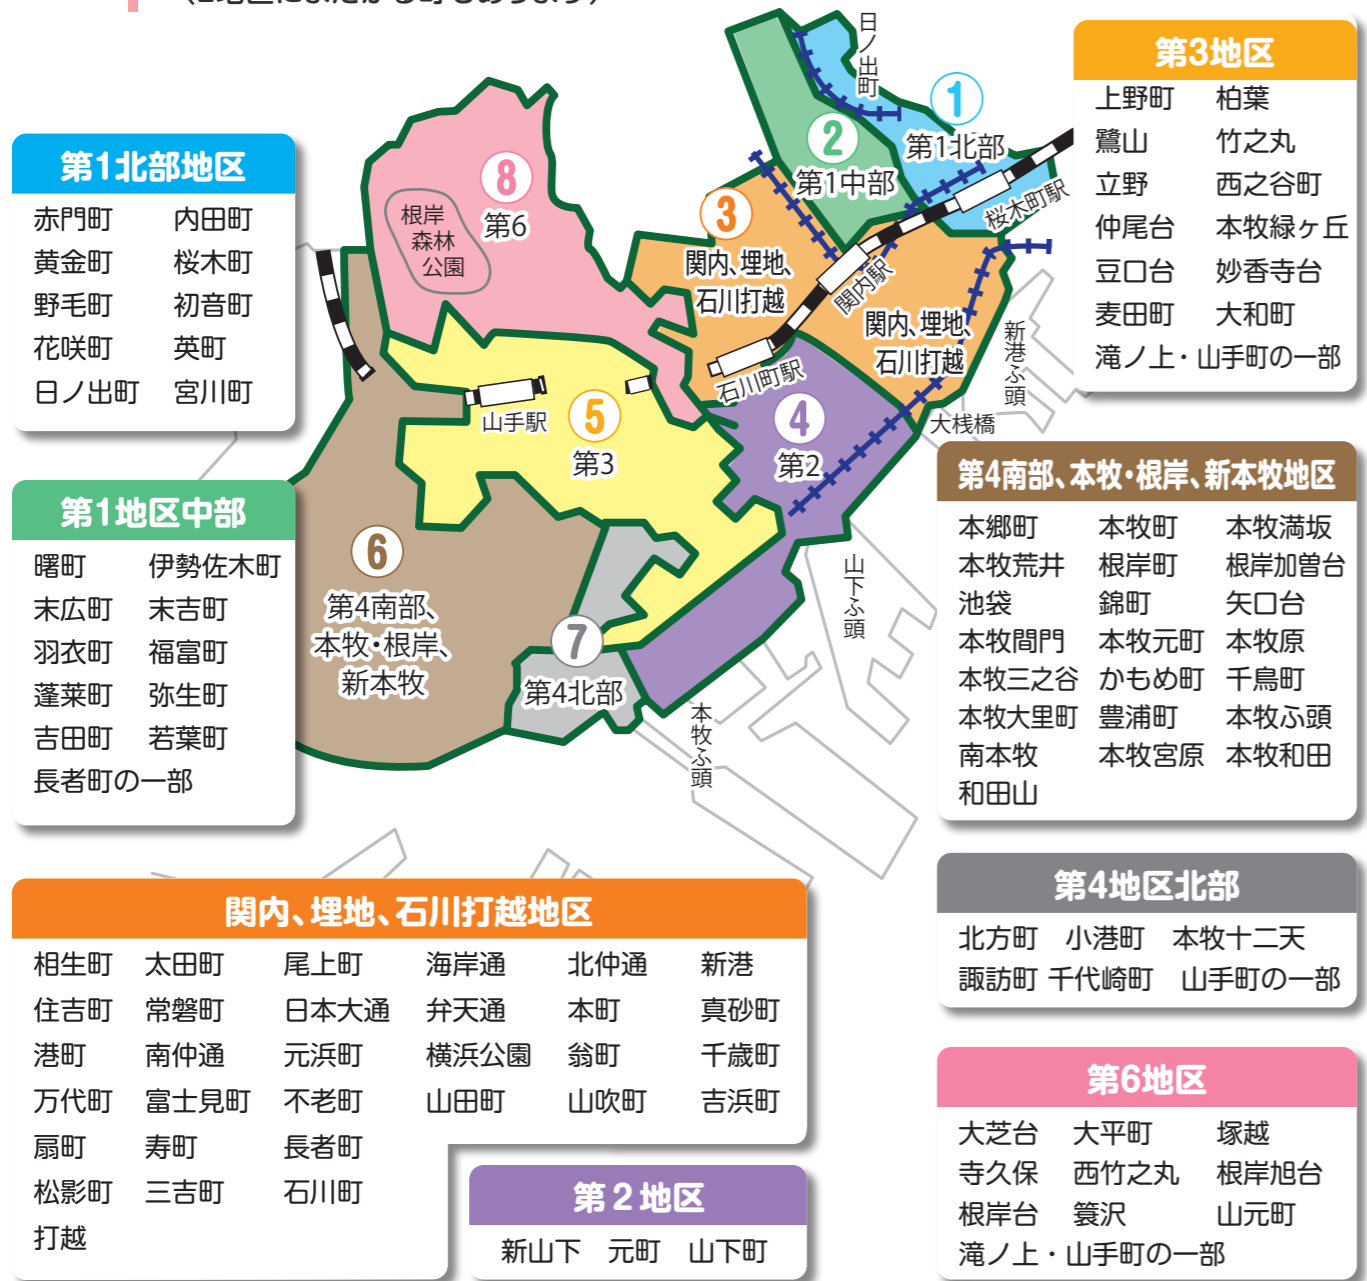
第1北部地区

| | |
|---|---|
| 赤門町 | 内田町 |
| 黄金町 | 桜木町 |
| 野毛町 | 初音町 |
| 花咲町 | 英町 |
| 日ノ出町 | 宮川町 |

第1地区中部

| | |
|---|---|
| 曙町 | 伊勢佐木町 |
| 末広町 | 末吉町 |
| 羽衣町 | 福富町 |
| 蓬莱町 | 弥生町 |
| 吉田町 | 若葉町 |
| 長者町の一部 | |

日ノ出町
1 第1北部
2 第1中部
3 関内、埋地、石川打越
関内、埋地、石川打越
8 第6
根岸森林公園
5 第3
山手駅
4 第2
6 第4南部、本牧・根岸、新本牧
7 第4北部
桜木町駅
関内駅
石川町駅
新港ふ頭
大桟橋
山下ふ頭
本牧ふ頭

第3地区

| | |
|---|---|
| 上野町 | 柏葉 |
| 鷺山 | 竹之丸 |
| 立野 | 西之谷町 |
| 仲尾台 | 本牧緑ヶ丘 |
| 豆口台 | 妙香寺台 |
| 麦田町 | 大和町 |
| 滝ノ上・山手町の一部 | |

第4南部、本牧・根岸、新本牧地区

| | | |
|---|---|---|
| 本郷町 | 本牧町 | 本牧満坂 |
| 本牧荒井 | 根岸町 | 根岸加曽台 |
| 池袋 | 錦町 | 矢口台 |
| 本牧間門 | 本牧元町 | 本牧原 |
| 本牧三之谷 | かもめ町 | 千鳥町 |
| 本牧大里町 | 豊浦町 | 本牧ふ頭 |
| 南本牧 | 本牧宮原 | 本牧和田 |
| 和田山 | | |

第4地区北部

| | | |
|---|---|---|
| 北方町 | 小港町 | 本牧十二天 |
| 諏訪町 | 千代崎町 | 山手町の一部 |

関内、埋地、石川打越地区

| | | | | | |
|---|---|---|---|---|---|
| 相生町 | 太田町 | 尾上町 | 海岸通 | 北仲通 | 新港 |
| 住吉町 | 常磐町 | 日本大通 | 弁天通 | 本町 | 真砂町 |
| 港町 | 南仲通 | 元浜町 | 横浜公園 | 翁町 | 千歳町 |
| 万代町 | 富士見町 | 不老町 | 山田町 | 山吹町 | 吉浜町 |
| 扇町 | 寿町 | 長者町 | | | |
| 松影町 | 三吉町 | 石川町 | | | |
| 打越 | | | | | |

第2地区
新山下　元町　山下町

第6地区

| | | |
|---|---|---|
| 大芝台 | 大平町 | 塚越 |
| 寺久保 | 西竹之丸 | 根岸旭台 |
| 根岸台 | 簑沢 | 山元町 |
| 滝ノ上・山手町の一部 | | |